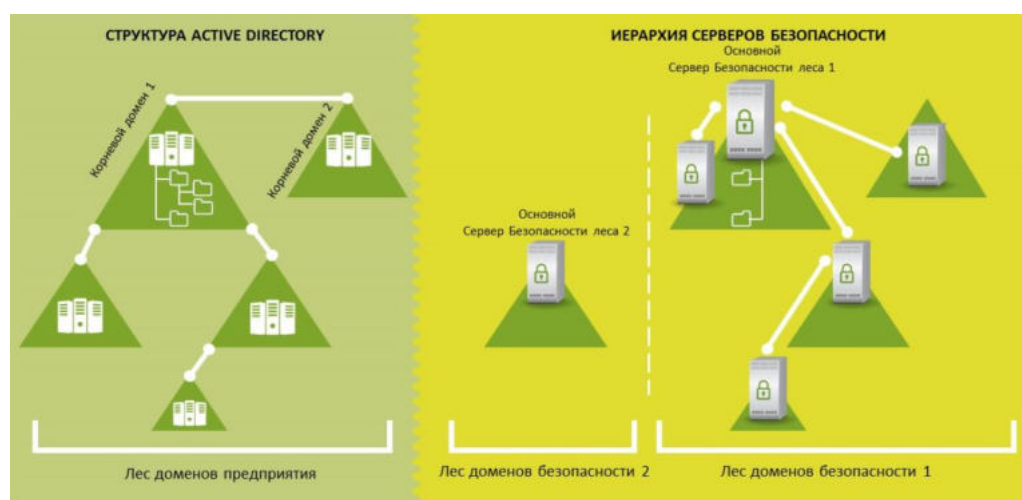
СТРУКТУРА ACTIVE DIRECTORY

Корневой домен 1

Корневой домен 2

Лес доменов предприятия

ИЕРАРХИЯ СЕРВЕРОВ БЕЗОПАСНОСТИ

Основной
Сервер Безопасности леса 1

Основной
Сервер Безопасности леса 2

Лес доменов безопасности 2

Лес доменов безопасности 1